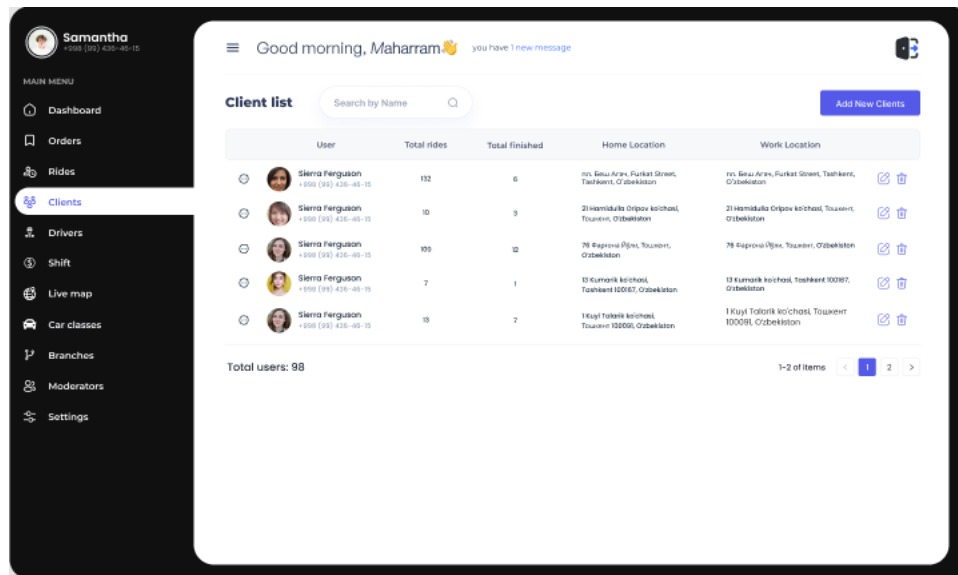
Samantha
+998 (99) 436-46-15

MAIN MENU

Dashboard
Orders
Rides
Clients
Drivers
Shift
Live map
Car classes
Branches
Moderators
Settings

Good morning, Maharram👋 you have 1 new message

Client list

Search by Name

Add New Clients

| | User | Total rides | Total finished | Home Location | Work Location |
|---|---|---|---|---|---|
| | Sierra Ferguson +998 (99) 436-46-15 | 132 | 6 | пл. Беш Агач, Furkat Street, Tashkent, O'zbekiston | пл. Беш Агач, Furkat Street, Tashkent, O'zbekiston |
| | Sierra Ferguson +998 (99) 436-46-15 | 10 | 3 | 21 Hamidulla Oripov ko'chasi, Тошкент, O'zbekiston | 21 Hamidulla Oripov ko'chasi, Тошкент, O'zbekiston |
| | Sierra Ferguson +998 (99) 436-46-15 | 100 | 12 | 76 Фарҳона Йўли, Тошкент, O'zbekiston | 76 Фарҳона Йўли, Тошкент, O'zbekiston |
| | Sierra Ferguson +998 (99) 436-46-15 | 7 | 1 | 13 Kumarik ko'chasi, Tashkent 100167, O'zbekiston | 13 Kumarik ko'chasi, Tashkent 100167, O'zbekiston |
| | Sierra Ferguson +998 (99) 436-46-15 | 13 | 7 | 1 Kuyi Tolarik ko'chasi, Тошкент 100091, O'zbekiston | 1 Kuyi Tolarik ko'chasi, Тошкент 100091, O'zbekiston |

Total users: 98

1–2 of items < 1 2 >